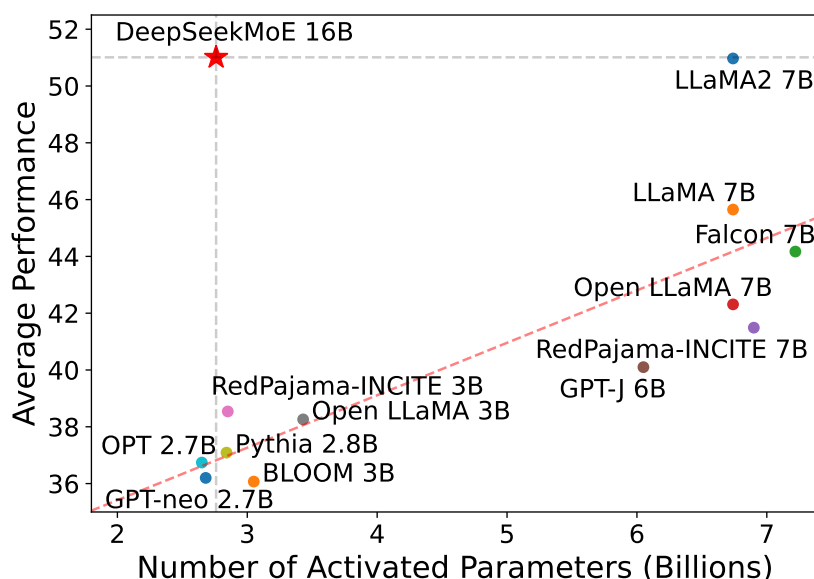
52
50
48
46
44
42
40
38
36

Average Performance

DeepSeekMoE 16B
LLaMA2 7B
LLaMA 7B
Falcon 7B
Open LLaMA 7B
RedPajama-INCITE 7B
GPT-J 6B
RedPajama-INCITE 3B
Open LLaMA 3B
OPT 2.7B
Pythia 2.8B
BLOOM 3B
GPT-neo 2.7B

2
3
4
5
6
7

Number of Activated Parameters (Billions)